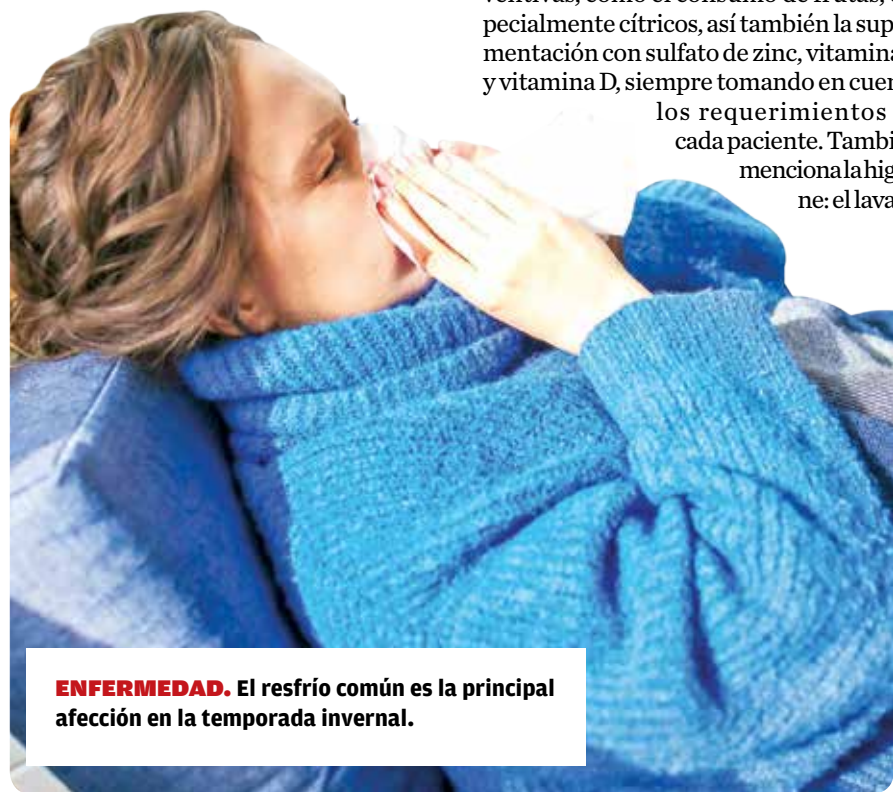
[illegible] pecialmente cítricos, así también la sup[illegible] mentación con sulfato de zinc, vitamina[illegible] y vitamina D, siempre tomando en cuen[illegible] los requerimientos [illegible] cada paciente. Tambi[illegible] menciona la hig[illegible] ne: el lava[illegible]

ENFERMEDAD. El resfrío común es la principal afección en la temporada invernal.